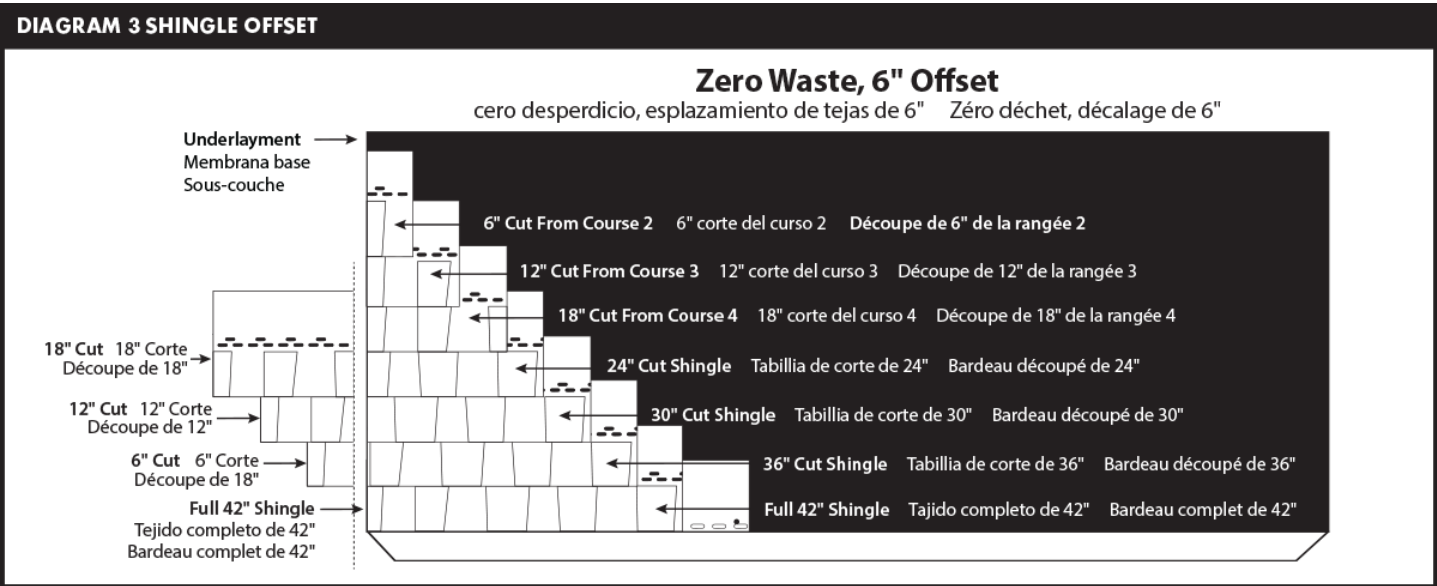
DIAGRAM 3 SHINGLE OFFSET

Zero Waste, 6" Offset
cero desperdicio, esplazamiento de tejas de 6" Zéro déchet, décalage de 6"

Underlayment
Membrana base
Sous-couche

6" Cut From Course 2 6" corte del curso 2 Découpe de 6" de la rangée 2

12" Cut From Course 3 12" corte del curso 3 Découpe de 12" de la rangée 3

18" Cut From Course 4 18" corte del curso 4 Découpe de 18" de la rangée 4

18" Cut 18" Corte
Découpe de 18"

24" Cut Shingle Tabillia de corte de 24" Bardeau découpé de 24"

12" Cut 12" Corte
Découpe de 12"

30" Cut Shingle Tabillia de corte de 30" Bardeau découpé de 30"

6" Cut 6" Corte
Découpe de 18"

36" Cut Shingle Tabillia de corte de 36" Bardeau découpé de 36"

Full 42" Shingle
Tejido completo de 42"
Bardeau complet de 42"

Full 42" Shingle Tajido completo de 42" Bardeau complet de 42"